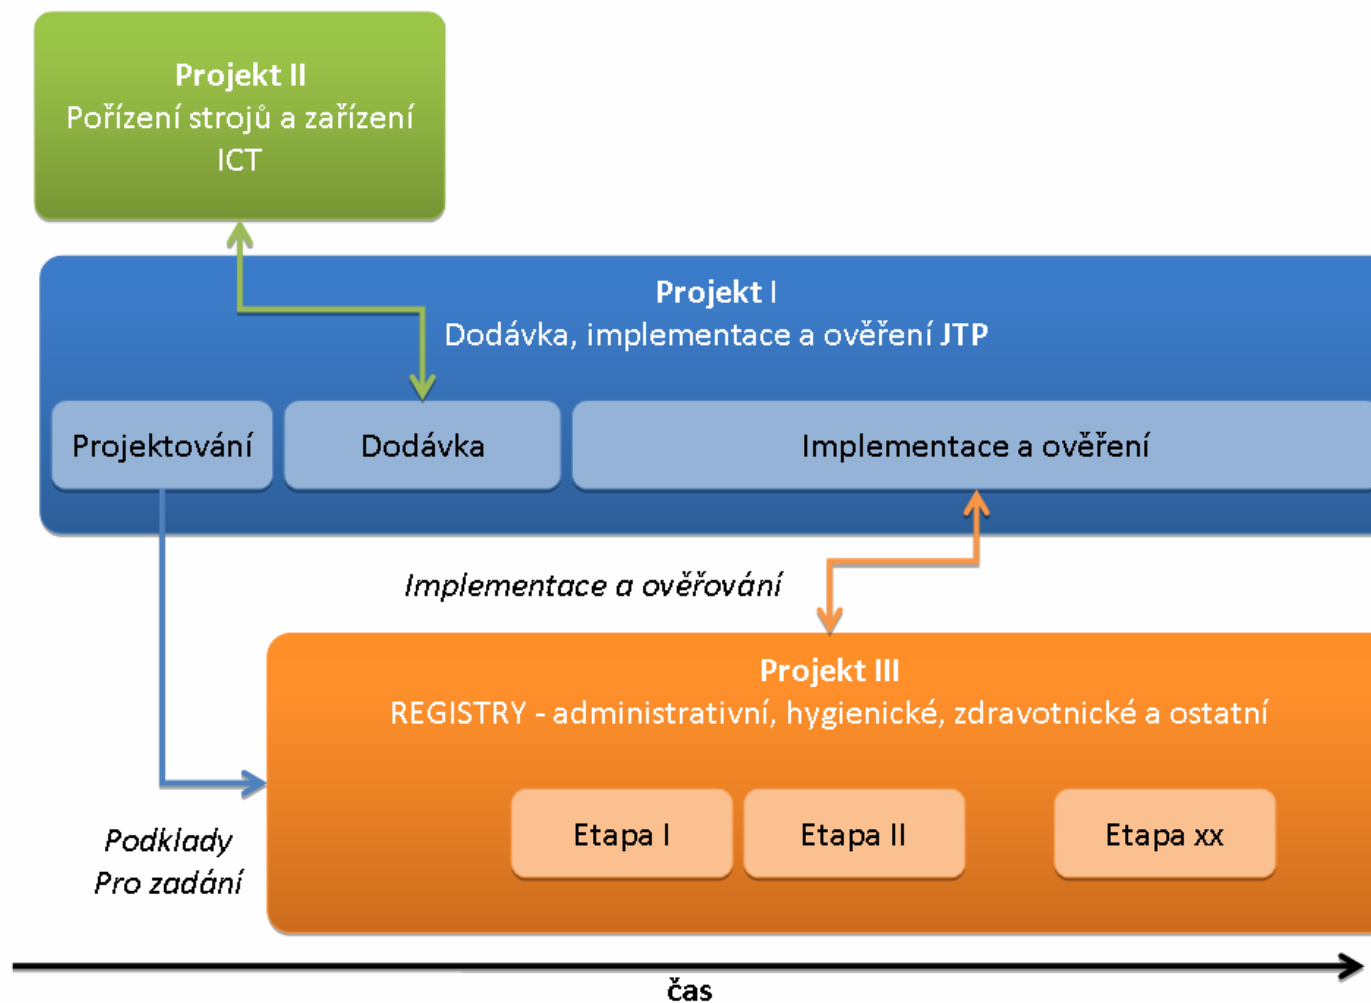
Projekt II
Pořízení strojů a zařízení ICT

Projekt I
Dodávka, implementace a ověření JTP

Projektování

Dodávka

Implementace a ověření

Implementace a ověřování

Projekt III
REGISTRY - administrativní, hygienické, zdravotnické a ostatní

Etapa I

Etapa II

Etapa xx

Podklady
Pro zadání

čas